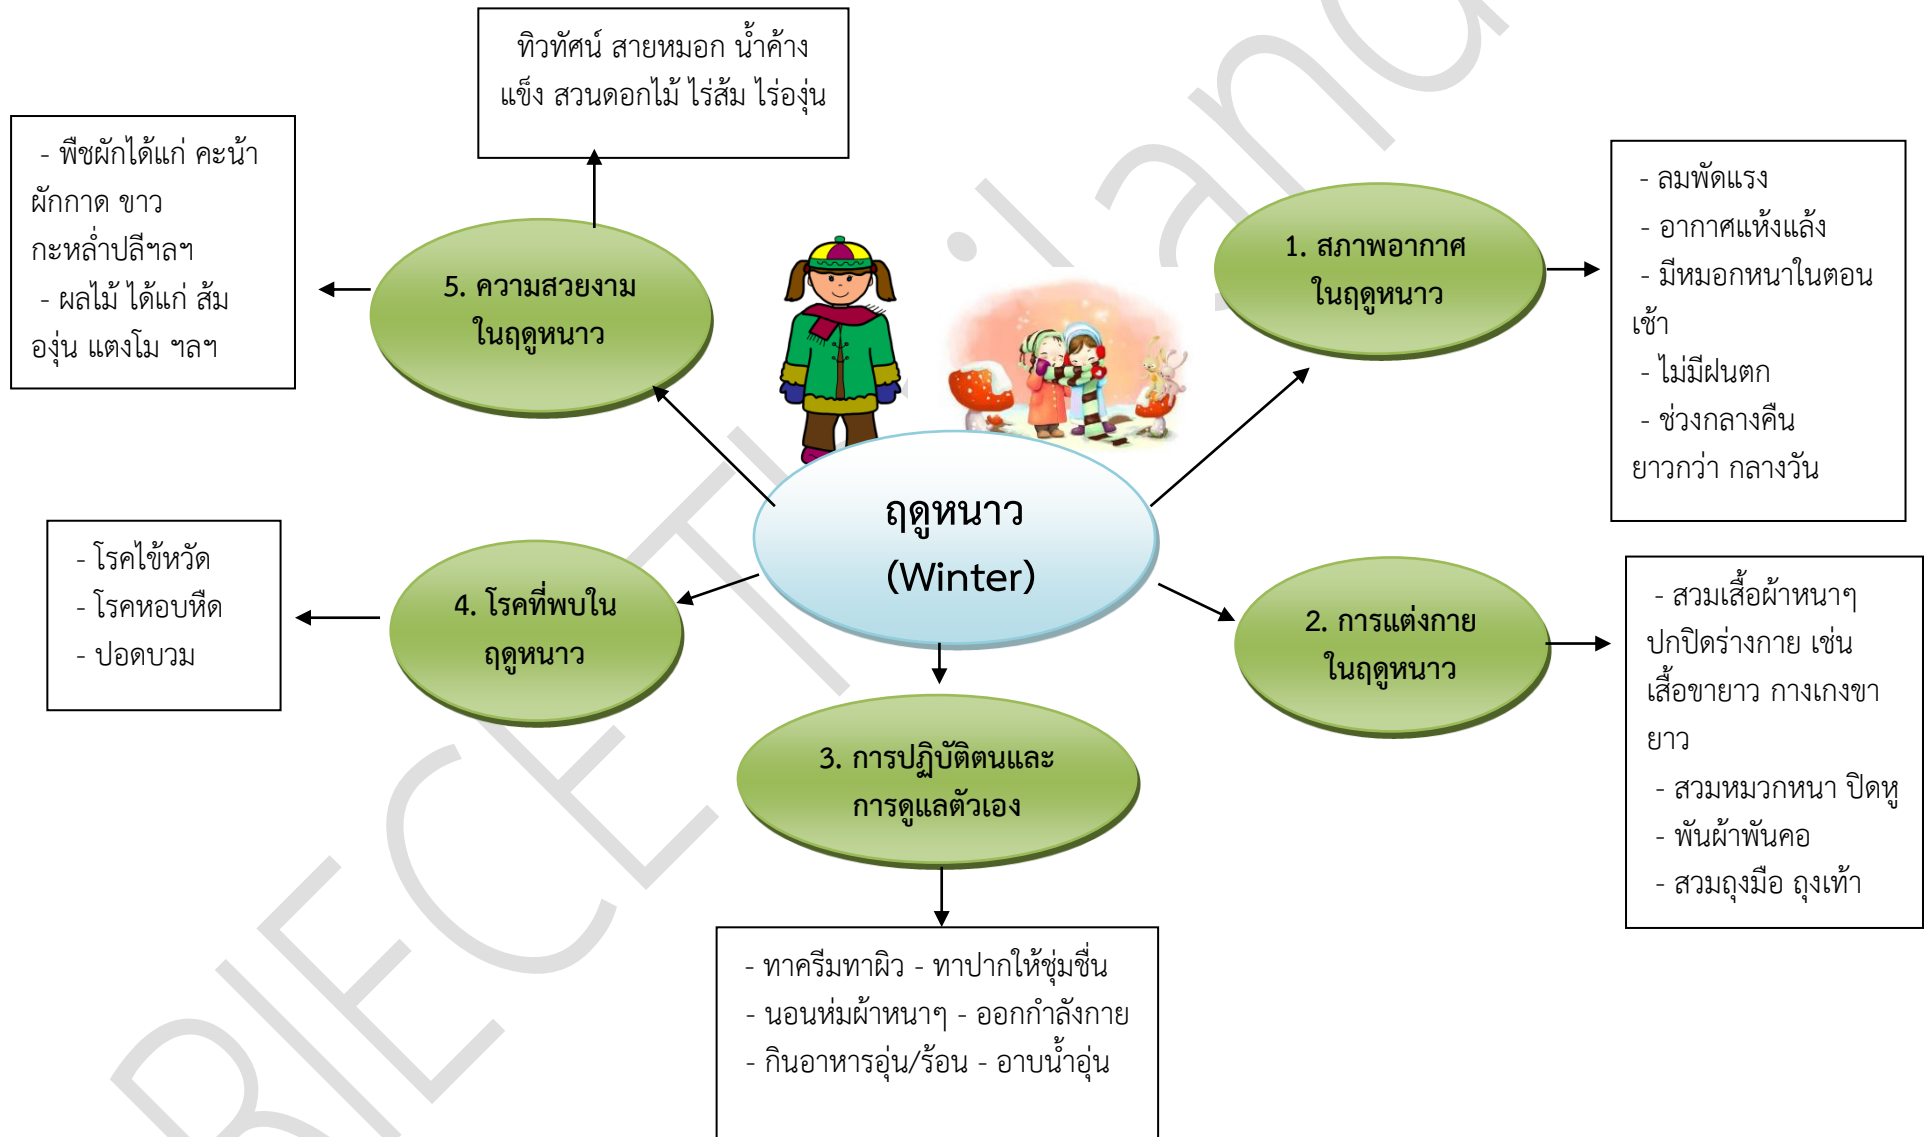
ทิวทัศน์ สายหมอก น้ำค้างแข็ง สวนดอกไม้ ไร่ส้ม ไร่องุ่น

- พืชผักได้แก่ คะน้า ผักกาด ขาว กะหล่ำปลีฯลฯ
- ผลไม้ ได้แก่ ส้ม องุ่น แตงโม ฯลฯ

5. ความสวยงามในฤดูหนาว

1. สภาพอากาศในฤดูหนาว

- ลมพัดแรง
- อากาศแห้งแล้ง
- มีหมอกหนาในตอนเช้า
- ไม่มีฝนตก
- ช่วงกลางคืน ยาวกว่า กลางวัน

ฤดูหนาว (Winter)

- โรคไข้หวัด
- โรคหอบหืด
- ปอดบวม

4. โรคที่พบในฤดูหนาว

2. การแต่งกายในฤดูหนาว

- สวมเสื้อผ้าหนาๆ ปกปิดร่างกาย เช่น เสื้อขายาว กางเกงขายาว
- สวมหมวกหนา ปิดหู
- พันผ้าพันคอ
- สวมถุงมือ ถุงเท้า

3. การปฏิบัติตนและการดูแลตัวเอง

- ทาครีมทาผิว - ทาปากให้ชุ่มชื่น
- นอนห่มผ้าหนาๆ - ออกกำลังกาย
- กินอาหารอุ่น/ร้อน - อาบน้ำอุ่น

BIECET ไลน์